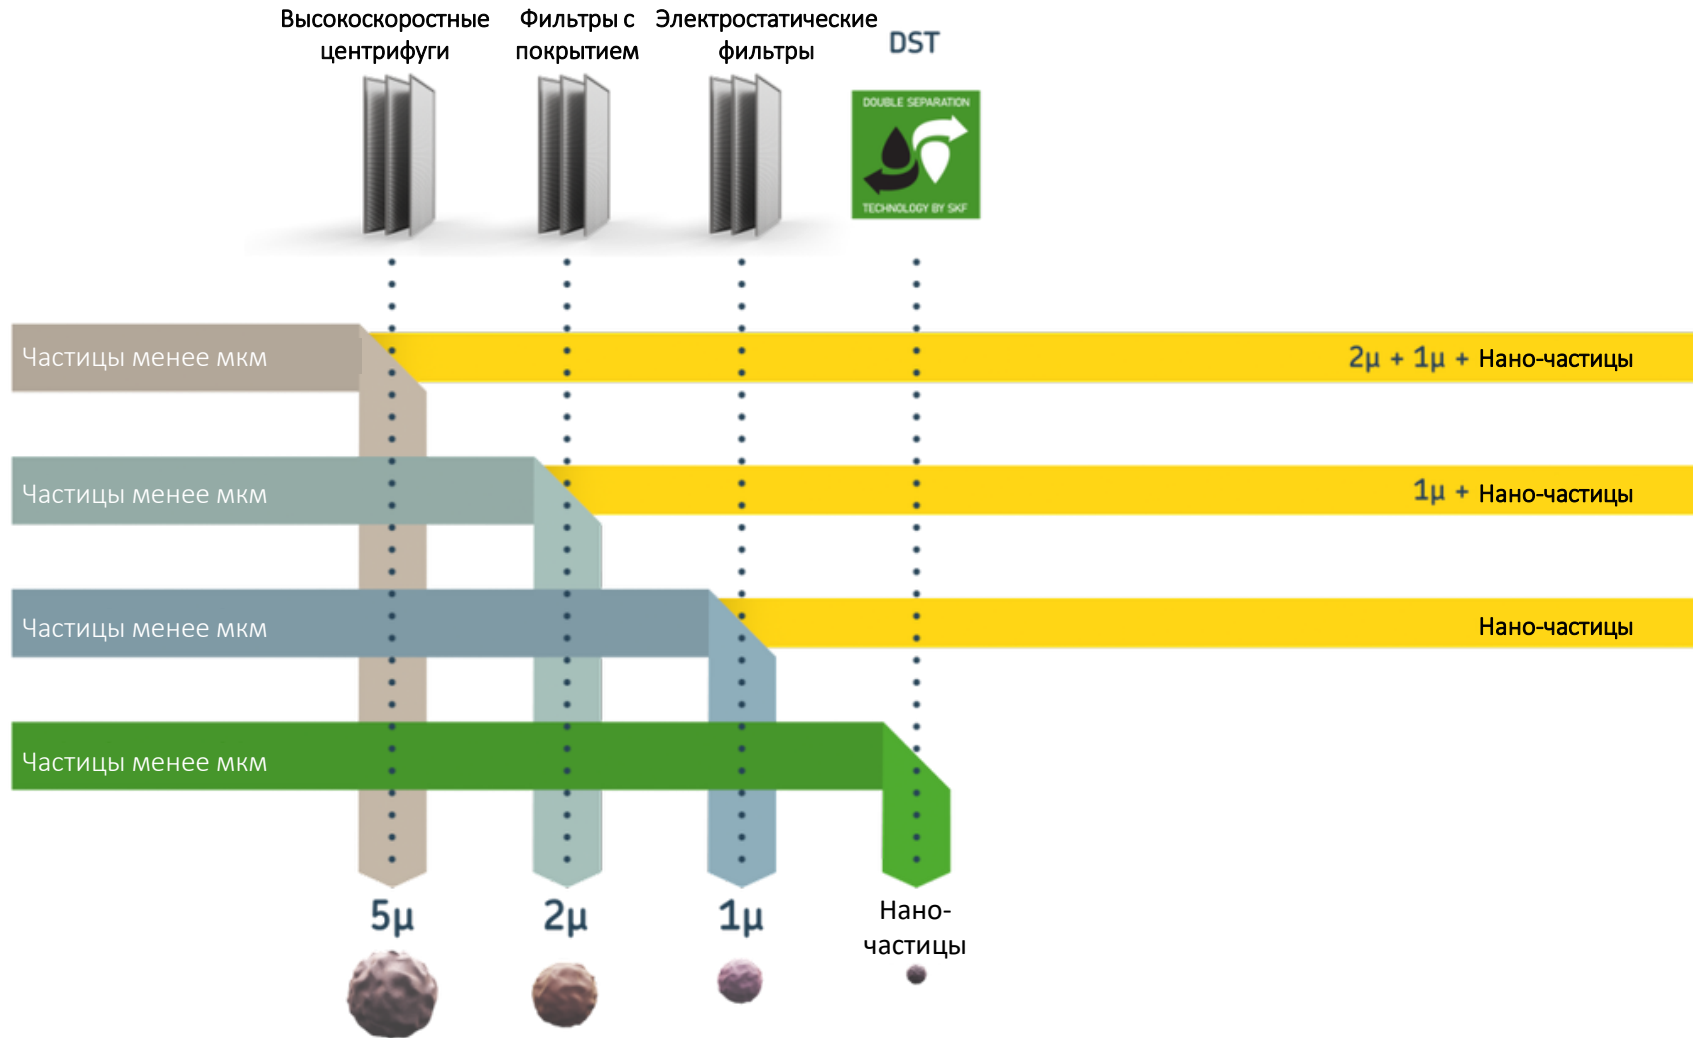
Высокоскоростные центрифуги

Фильтры с покрытием

Электростатические фильтры

DST

DOUBLE SEPARATION

TECHNOLOGY BY SKF

Частицы менее мкм

2μ + 1μ + Нано-частицы

Частицы менее мкм

1μ + Нано-частицы

Частицы менее мкм

Нано-частицы

Частицы менее мкм

5μ

2μ

1μ

Нано-частицы